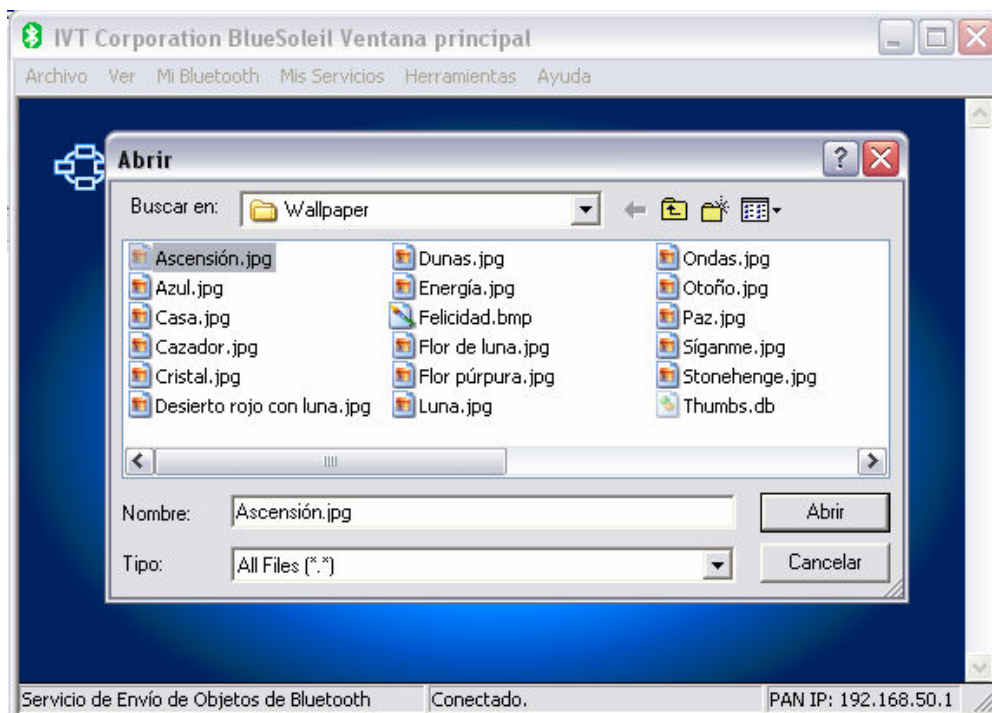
IVT Corporation BlueSoleil Ventana principal

Archivo Ver Mi Bluetooth Mis Servicios Herramientas Ayuda

Abrir

Buscar en: Wallpaper

Ascensión.jpg
Azul.jpg
Casa.jpg
Cazador.jpg
Cristal.jpg
Desierto rojo con luna.jpg
Dunas.jpg
Energía.jpg
Felicidad.bmp
Flor de luna.jpg
Flor púrpura.jpg
Luna.jpg
Ondas.jpg
Otoño.jpg
Paz.jpg
Síganme.jpg
Stonehenge.jpg
Thumbs.db

Nombre: Ascensión.jpg
Abrir

Tipo: All Files (*.*)
Cancelar

Servicio de Envío de Objetos de Bluetooth | Conectado. | PAN IP: 192.168.50.1